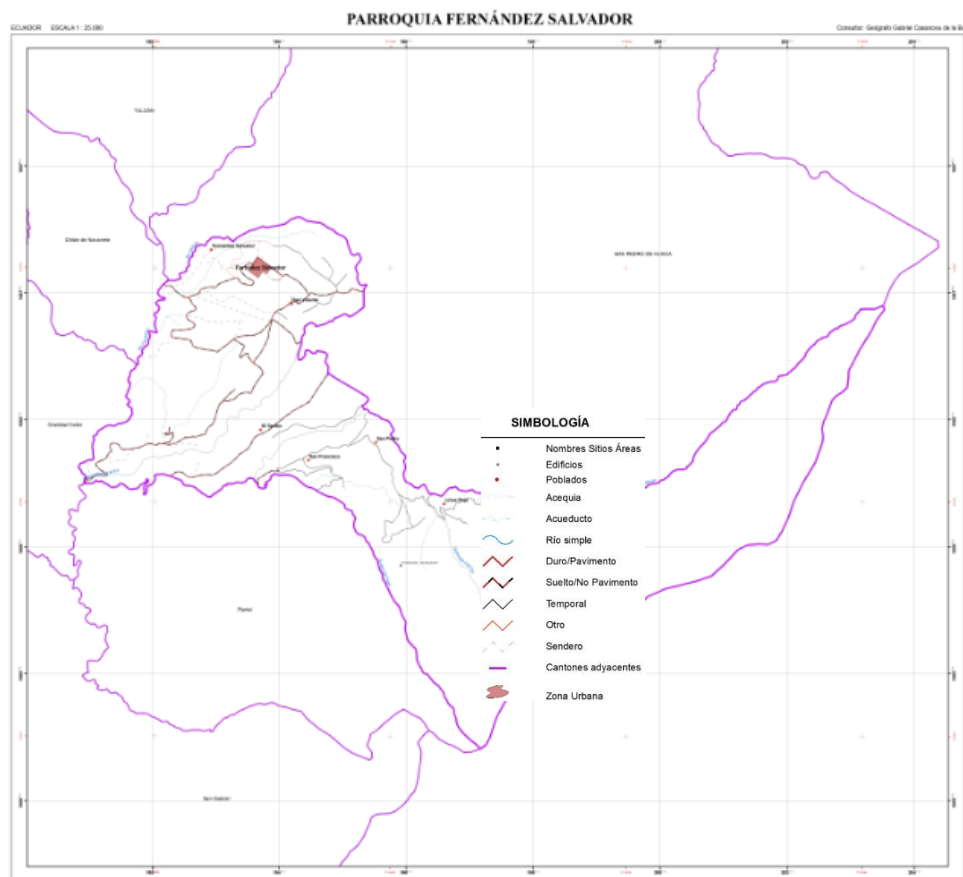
PARROQUIA FERNÁNDEZ SALVADOR

ECUADOR ESCALA 1 : 25.000

Consultor: Geógrafo Gabriel Casanova de la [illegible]

TULCÁN

Fernández Salvador

SAN PEDRO DE HUACA

Cristóbal Colón

El Sande

San Pedro

San Francisco

Pastaz

San Gabriel

SIMBOLOGÍA

Nombres Sitios Áreas

Edificios

Poblados

Acequia

Acueducto

Río simple

Duro/Pavimento

Suelto/No Pavimento

Temporal

Otro

Sendero

Cantones adyacentes

Zona Urbana